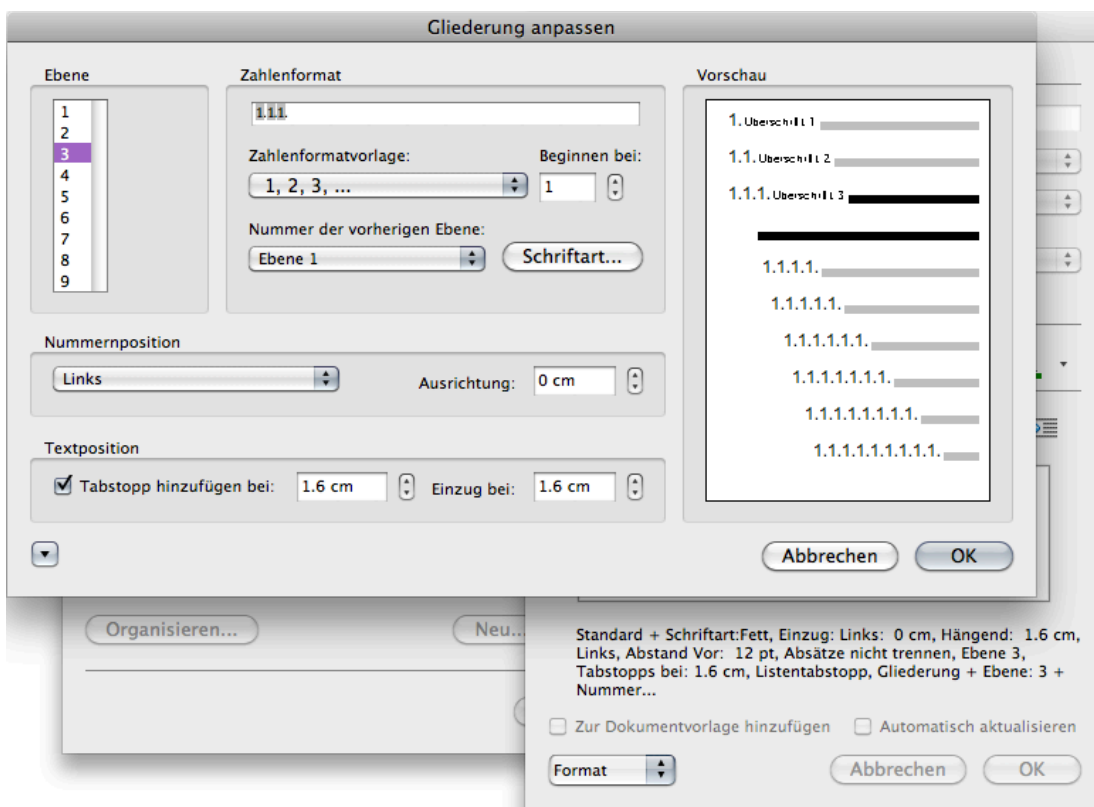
Gliederung anpassen

Ebene

1
2
3
4
5
6
7
8
9

Zahlenformat

1.1.1.

Zahlenformatvorlage:

1, 2, 3, ...

Beginnen bei:

1

Nummer der vorherigen Ebene:

Ebene 1

Schriftart...

Vorschau

1. Überschrift 1

1.1. Überschrift 2

1.1.1. Überschrift 3

1.1.1.1.

1.1.1.1.1.

1.1.1.1.1.1.

1.1.1.1.1.1.1.

1.1.1.1.1.1.1.1.

1.1.1.1.1.1.1.1.1.

Nummernposition

Links

Ausrichtung: 0 cm

Textposition

Tabstopp hinzufügen bei: 1.6 cm

Einzug bei: 1.6 cm

Abbrechen

OK

Organisieren...

Neu...

Standard + Schriftart:Fett, Einzug: Links: 0 cm, Hängend: 1.6 cm, Links, Abstand Vor: 12 pt, Absätze nicht trennen, Ebene 3, Tabstopps bei: 1.6 cm, Listentabstopp, Gliederung + Ebene: 3 + Nummer...

Zur Dokumentvorlage hinzufügen

Automatisch aktualisieren

Format

Abbrechen

OK